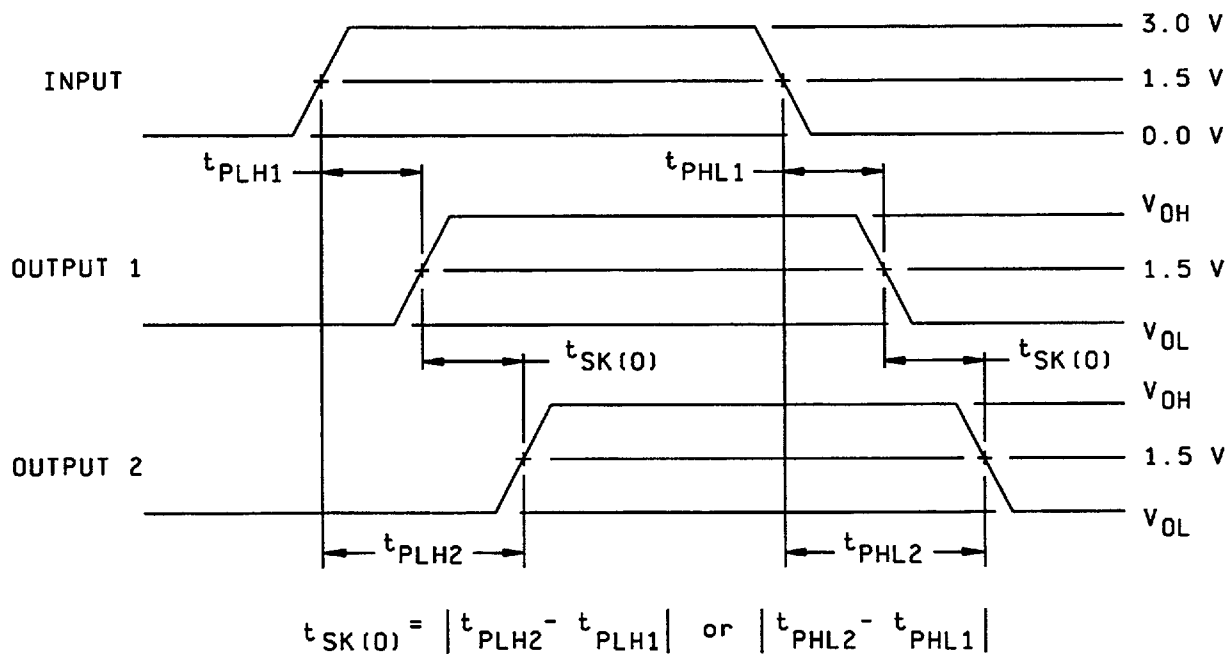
3.0 V

INPUT

1.5 V

0.0 V

$t_{PLH1}$

$t_{PHL1}$

$V_{OH}$

OUTPUT 1

1.5 V

$V_{OL}$

$t_{SK(O)}$

$t_{SK(O)}$

$V_{OH}$

OUTPUT 2

1.5 V

$V_{OL}$

$t_{PLH2}$

$t_{PHL2}$

$t_{SK(O)} = |t_{PLH2} - t_{PLH1}|$ or $|t_{PHL2} - t_{PHL1}|$